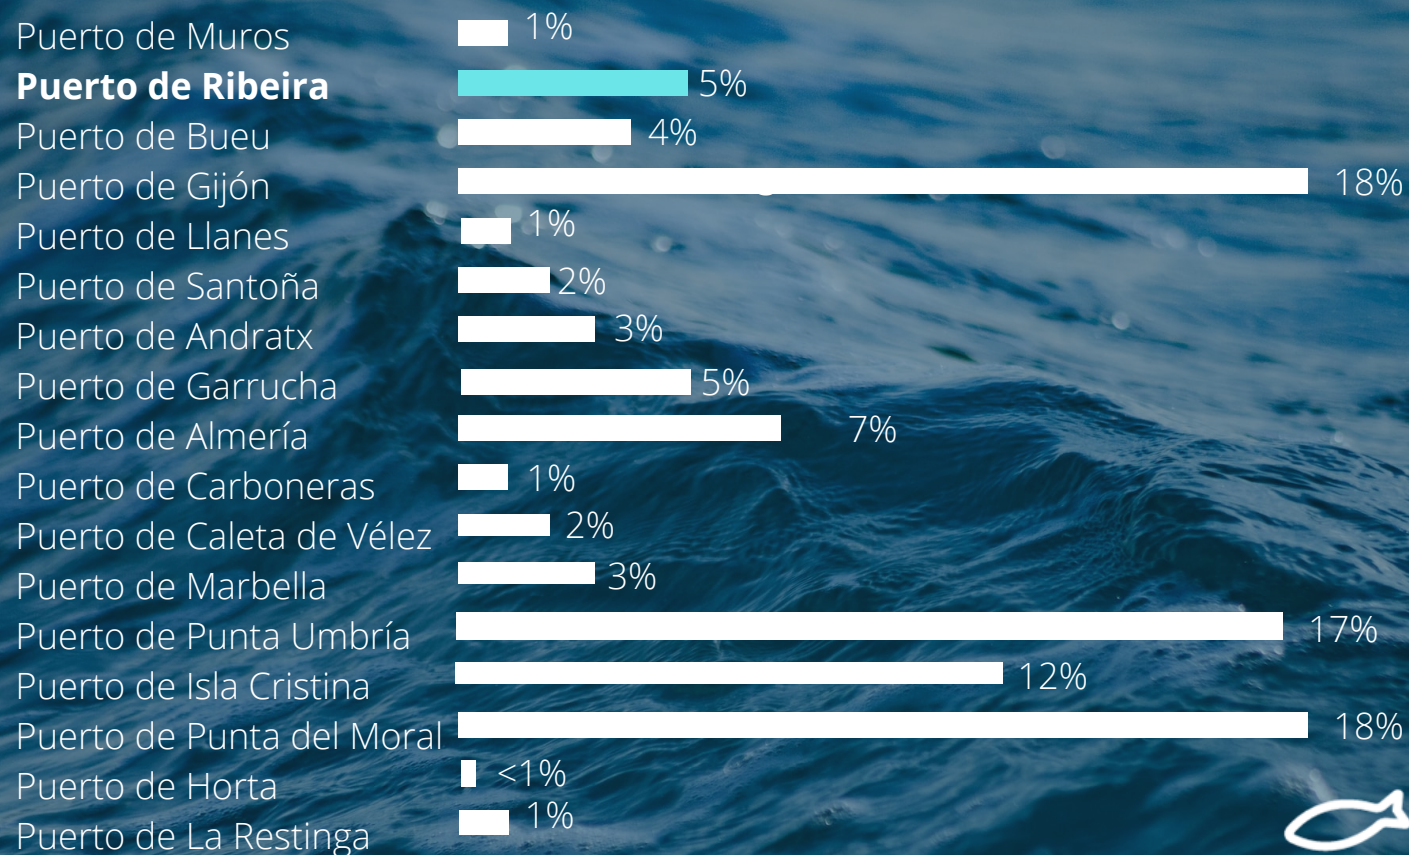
| | |
|---|---|
| Puerto de Muros | 1% |
| **Puerto de Ribeira** | 5% |
| Puerto de Bueu | 4% |
| Puerto de Gijón | 18% |
| Puerto de Llanes | 1% |
| Puerto de Santoña | 2% |
| Puerto de Andratx | 3% |
| Puerto de Garrucha | 5% |
| Puerto de Almería | 7% |
| Puerto de Carboneras | 1% |
| Puerto de Caleta de Vélez | 2% |
| Puerto de Marbella | 3% |
| Puerto de Punta Umbría | 17% |
| Puerto de Isla Cristina | 12% |
| Puerto de Punta del Moral | 18% |
| Puerto de Horta | <1% |
| Puerto de La Restinga | 1% |